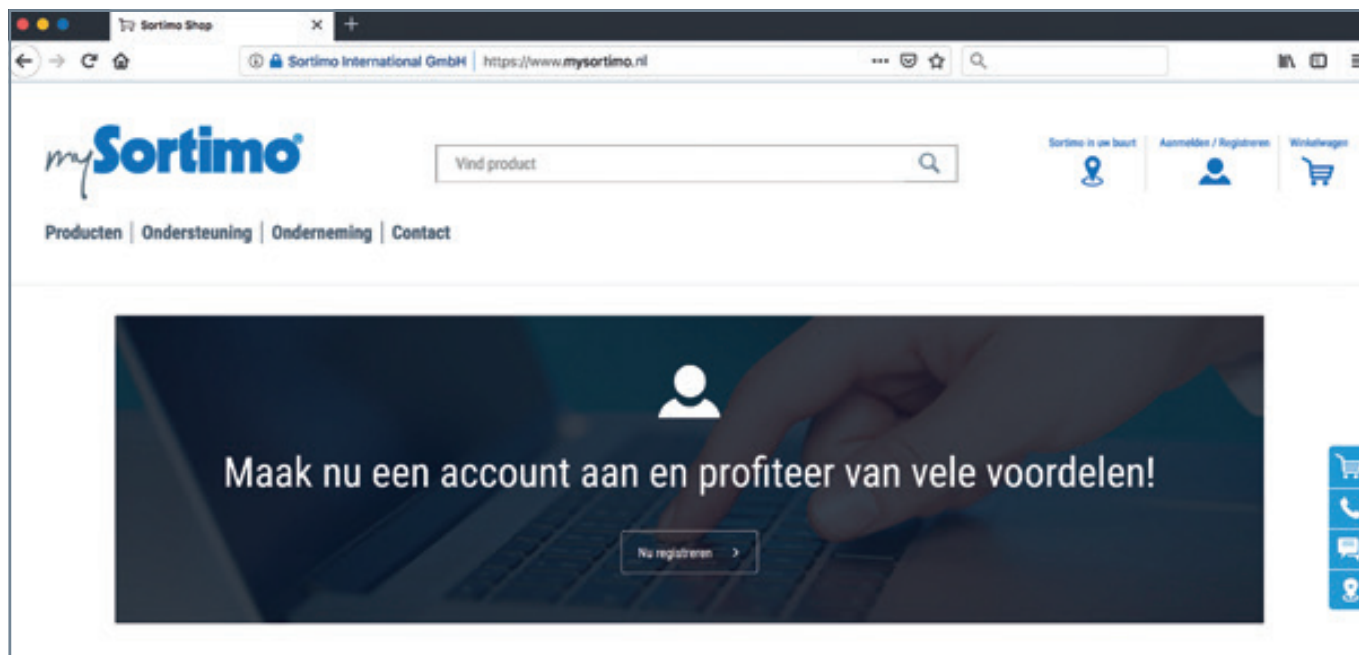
Sortimo Shop ×

Sortimo International GmbH | https://www.mysortimo.nl

mySortimo

Vind product

Sortimo in uw buurt | Aanmelden / Registreren | Winkelwagen

Producten | Ondersteuning | Onderneming | Contact

Maak nu een account aan en profiteer van vele voordelen!

Nu registreren ›